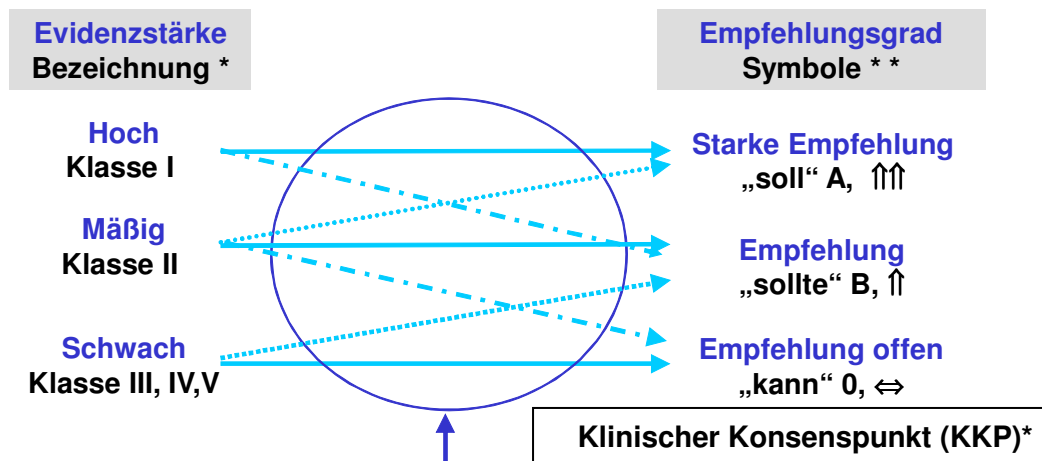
Evidenzstärke
Bezeichnung *

Empfehlungsgrad
Symbole * *

Hoch
Klasse I

Starke Empfehlung
„soll“ A, $\Uparrow\Uparrow$

Mäßig
Klasse II

Empfehlung
„sollte“ B, $\Uparrow$

Schwach
Klasse III, IV,V

Empfehlung offen
„kann“ 0, $\Leftrightarrow$

Klinischer Konsenspunkt (KKP)*